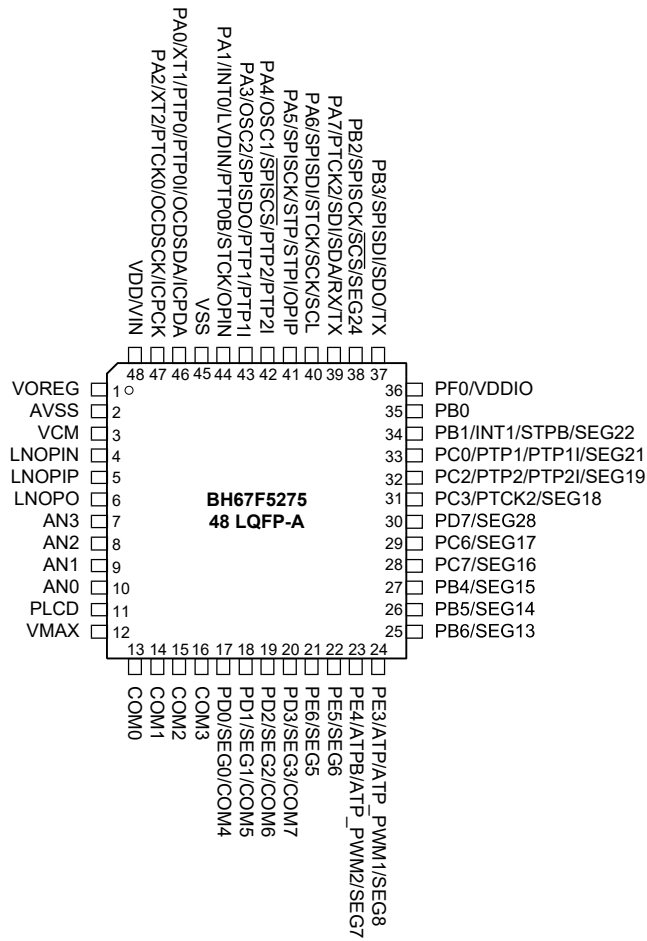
PA0/XT1/PTP0/PTP0I/OCDSDA/ICPDA
PA2/XT2/PTCK0/OCDSCK/ICPCK
VDD/VIN
PA1/INT0/LVDIN/PTP0B/STCK/OPIN
VSS
PA3/OSC2/SPISDO/PTP1/PTP1I
PA4/OSC1/$\overline{SPISCS}$/PTP2/PTP2I
PA5/SPISCK/STP/STPI/OPIP
PA6/SPISDI/STCK/SCK/SCL
PA7/PTCK2/SDI/SDA/RX/TX
PB2/SPISCK/$\overline{SCS}$/SEG24
PB3/SPISDI/SDO/TX

48 47 46 45 44 43 42 41 40 39 38 37

VOREG 1
AVSS 2
VCM 3
LNOPIN 4
LNOPIP 5
LNOPO 6
AN3 7
AN2 8
AN1 9
AN0 10
PLCD 11
VMAX 12

BH67F5275
48 LQFP-A

36 PF0/VDDIO
35 PB0
34 PB1/INT1/STPB/SEG22
33 PC0/PTP1/PTP1I/SEG21
32 PC2/PTP2/PTP2I/SEG19
31 PC3/PTCK2/SEG18
30 PD7/SEG28
29 PC6/SEG17
28 PC7/SEG16
27 PB4/SEG15
26 PB5/SEG14
25 PB6/SEG13

13 14 15 16 17 18 19 20 21 22 23 24

COM0
COM1
COM2
COM3
PD0/SEG0/COM4
PD1/SEG1/COM5
PD2/SEG2/COM6
PD3/SEG3/COM7
PE6/SEG5
PE5/SEG6
PE4/ATPB/ATP_PWM2/SEG7
PE3/ATP/ATP_PWM1/SEG8